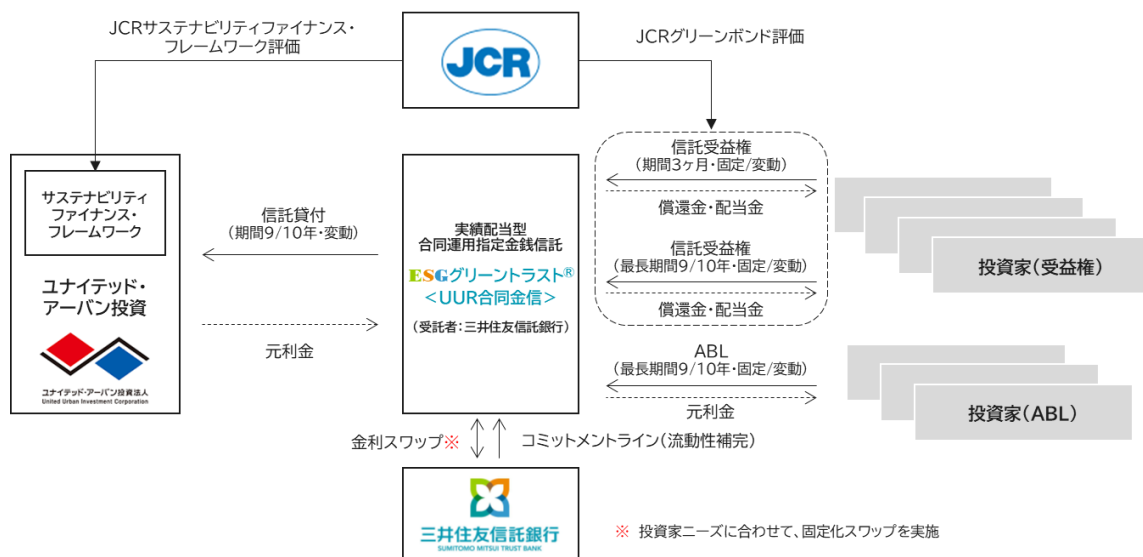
JCRサステナビリティファイナンス・フレームワーク評価

JCR

JCRグリーンボンド評価

サステナビリティファイナンス・フレームワーク

ユナイテッド・アーバン投資

ユナイテッド・アーバン投資法人
United Urban Investment Corporation

信託貸付
（期間9/10年・変動）

元利金

実績配当型
合同運用指定金銭信託
ESGグリーントラスト®
＜UUR合同金信＞
（受託者：三井住友信託銀行）

信託受益権
（期間3ヶ月・固定/変動）

償還金・配当金

信託受益権
（最長期間9/10年・固定/変動）

償還金・配当金

投資家（受益権）

ABL
（最長期間9/10年・固定/変動）

元利金

投資家（ABL）

金利スワップ※

コミットメントライン（流動性補完）

三井住友信託銀行
SUMITOMO MITSUI TRUST BANK

※ 投資家ニーズに合わせて、固定化スワップを実施